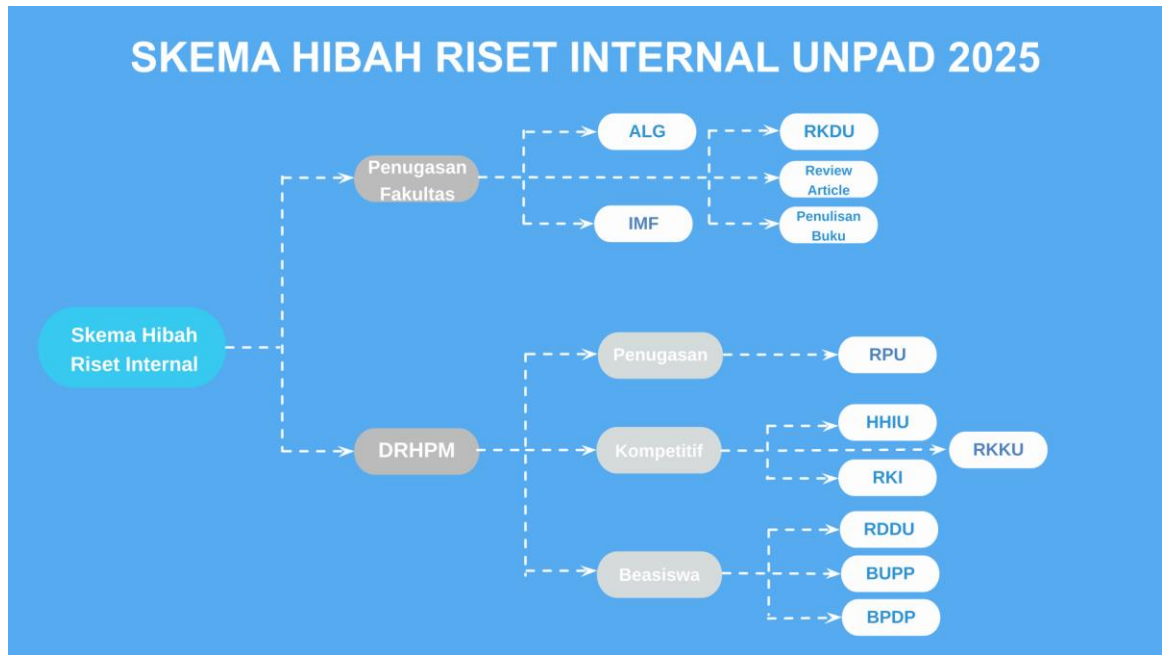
SKEMA HIBAH RISET INTERNAL UNPAD 2025

Skema Hibah Riset Internal

Penugasan Fakultas

ALG

IMF

RKDU

Review Article

Penulisan Buku

DRHPM

Penugasan

RPU

Kompetitif

HHIU

RKKU

RKI

Beasiswa

RDDU

BUPP

BPDP